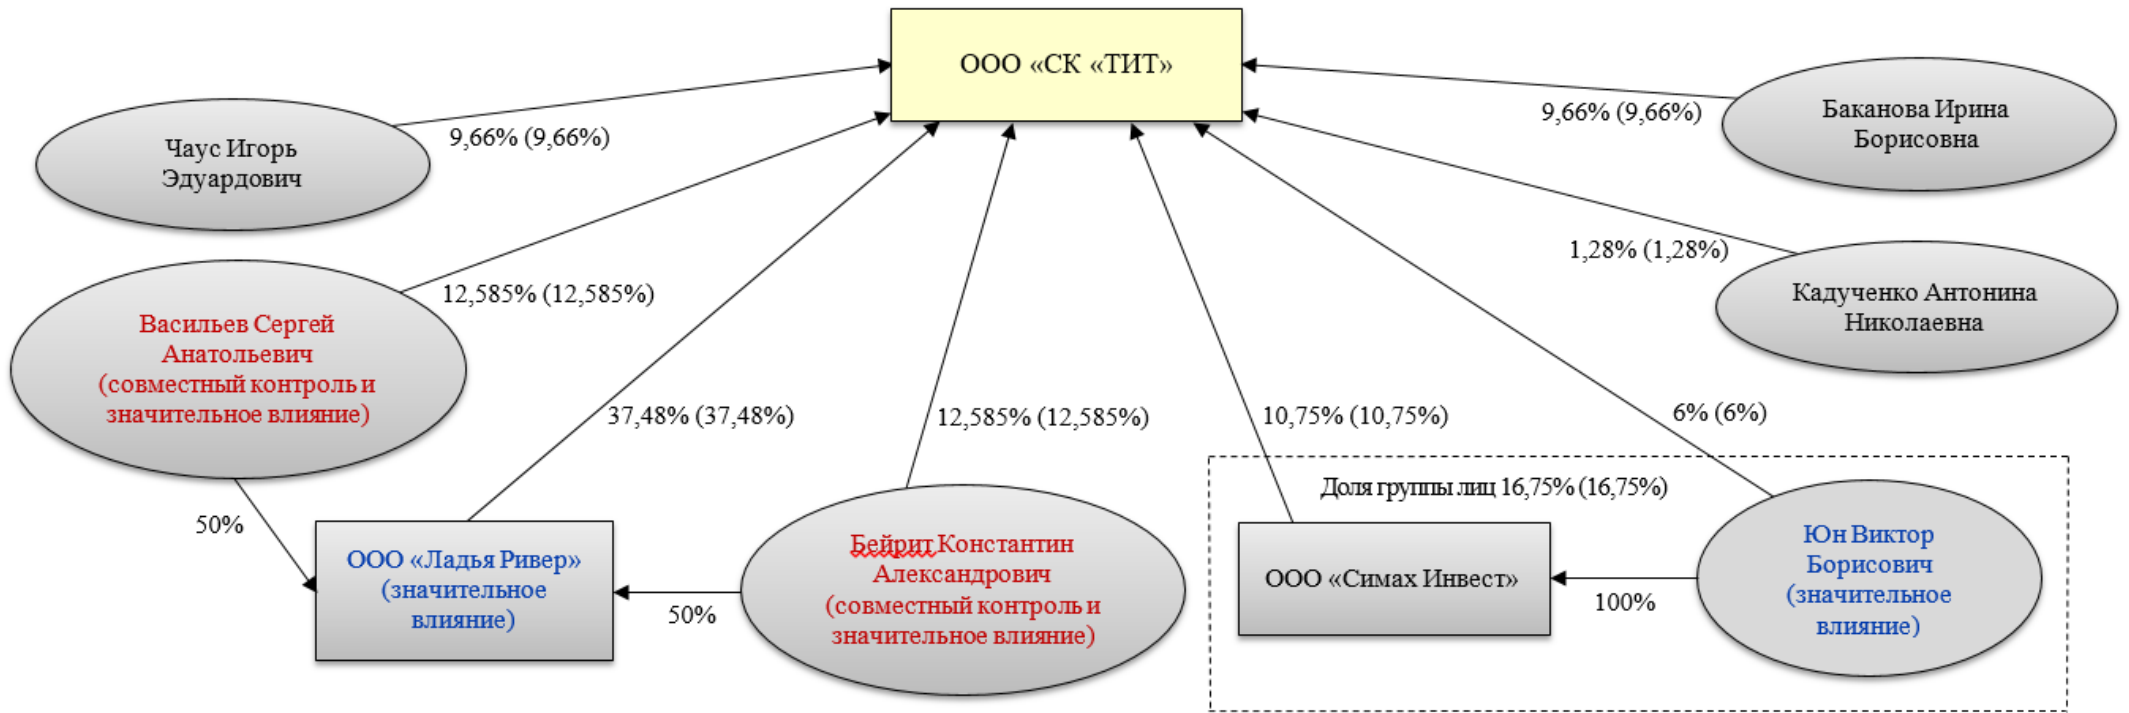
ООО «СК «ТИТ»

Чаус Игорь Эдуардович

9,66% (9,66%)

Баканова Ирина Борисовна

9,66% (9,66%)

Васильев Сергей Анатольевич (совместный контроль и значительное влияние)

12,585% (12,585%)

1,28% (1,28%)

Кадученко Антонина Николаевна

37,48% (37,48%)

12,585% (12,585%)

10,75% (10,75%)

6% (6%)

Доля группы лиц 16,75% (16,75%)

50%

ООО «Ладья Ривер» (значительное влияние)

50%

Бейрит Константин Александрович (совместный контроль и значительное влияние)

ООО «Симах Инвест»

100%

Юн Виктор Борисович (значительное влияние)